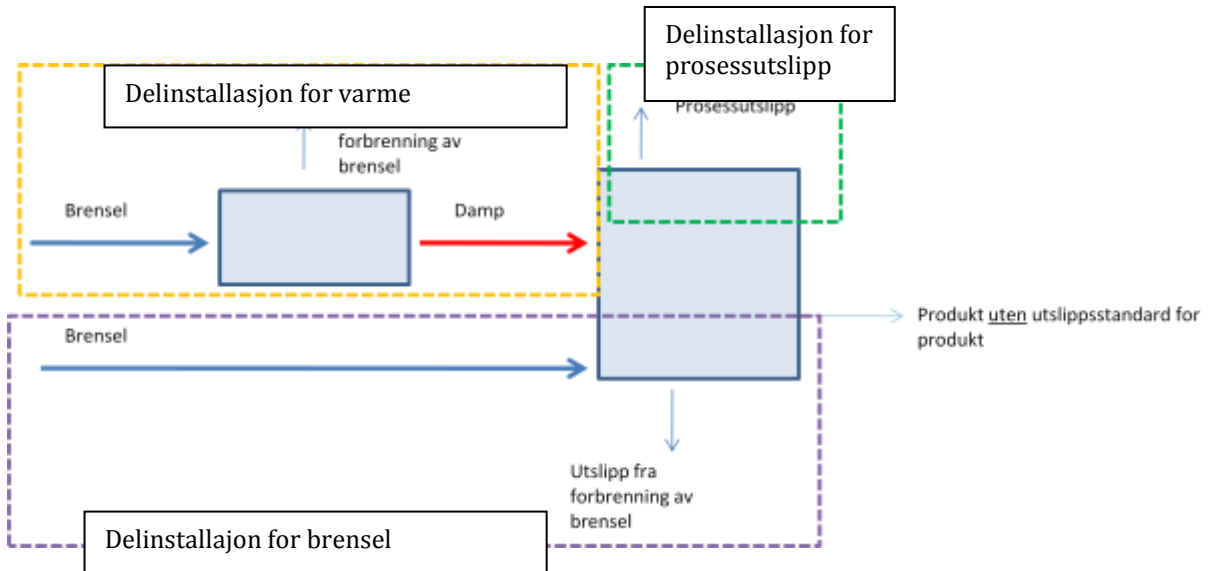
Delinstallasjon for prosessutslipp

Delinstallasjon for varme

Prosessutslipp

forbrenning av brensel

Brensel

Damp

Produkt uten utslippsstandard for produkt

Brensel

Utslipp fra forbrenning av brensel

Delinstallajon for brensel